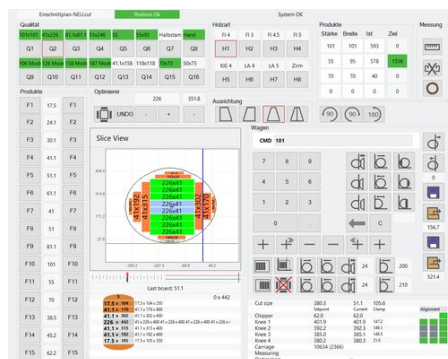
Einschnittplan-NEU.cut
Position Ok
System OK

Qualität
101x101 41x226 51.1x65.1 51x246 55 50x95 Halbstamm Hand
Q1 Q2 Q3 Q4 Q5 Q6 Q7 Q8
106 Mon 106 Mon 158 Mon 167 Mon 41.1x158 118x118 70x70 30x75
Q9 Q10 Q11 Q12 Q13 Q14 Q15 Q16

Holzart
Fi 4 Fi 3 Fi 4.5 Fi 5
H1 H2 H3 H4
KiE 4 LA 4 LA 5 Zirm
H5 H6 H7 H8

Produkte
Stärke Breite Ist Ziel
101 101 593 0
55 95 578 1536
70 70 40 0
0 0 0 0

Messung

Produkte
F1 17.5 F1
F2 24.1 F2
F3 30.1 F3
F4 41.1 F4
F5 51.1 F5
F6 61.1 F6
F7 41 F7
F8 51 F8
F9 81.1 F9
F10 101 F10
F11 55 F11
F12 70 F12
F13 38.5 F13
F14 45.2 F14
F15 62.2 F15

Optimierer
226 351.8
UNDO - -

Ausrichtung
90 90 180

Slice View

Wagen
CMD 101
7 8 9
4 5 6
1 2 3
0
C
+ + - - +
24 200
24 210

Last board 51.1

17.5 × 
41.1 × 
41.1 × 
226 × 
41.1 × 
41.1 × 
17.5 × 
0 x 442

Cut size 380.3 51.1 105.6
Setpoint Current Clamp
Chipper 62.0 62.0
Knee 1 401.9 401.9
Knee 2 392.2 392.3
Knee 3 385.0 385.1
Knee 4 380.3 380.3
Carriage 10634 (2366)
Measuring

156.7
521.4
Alignment